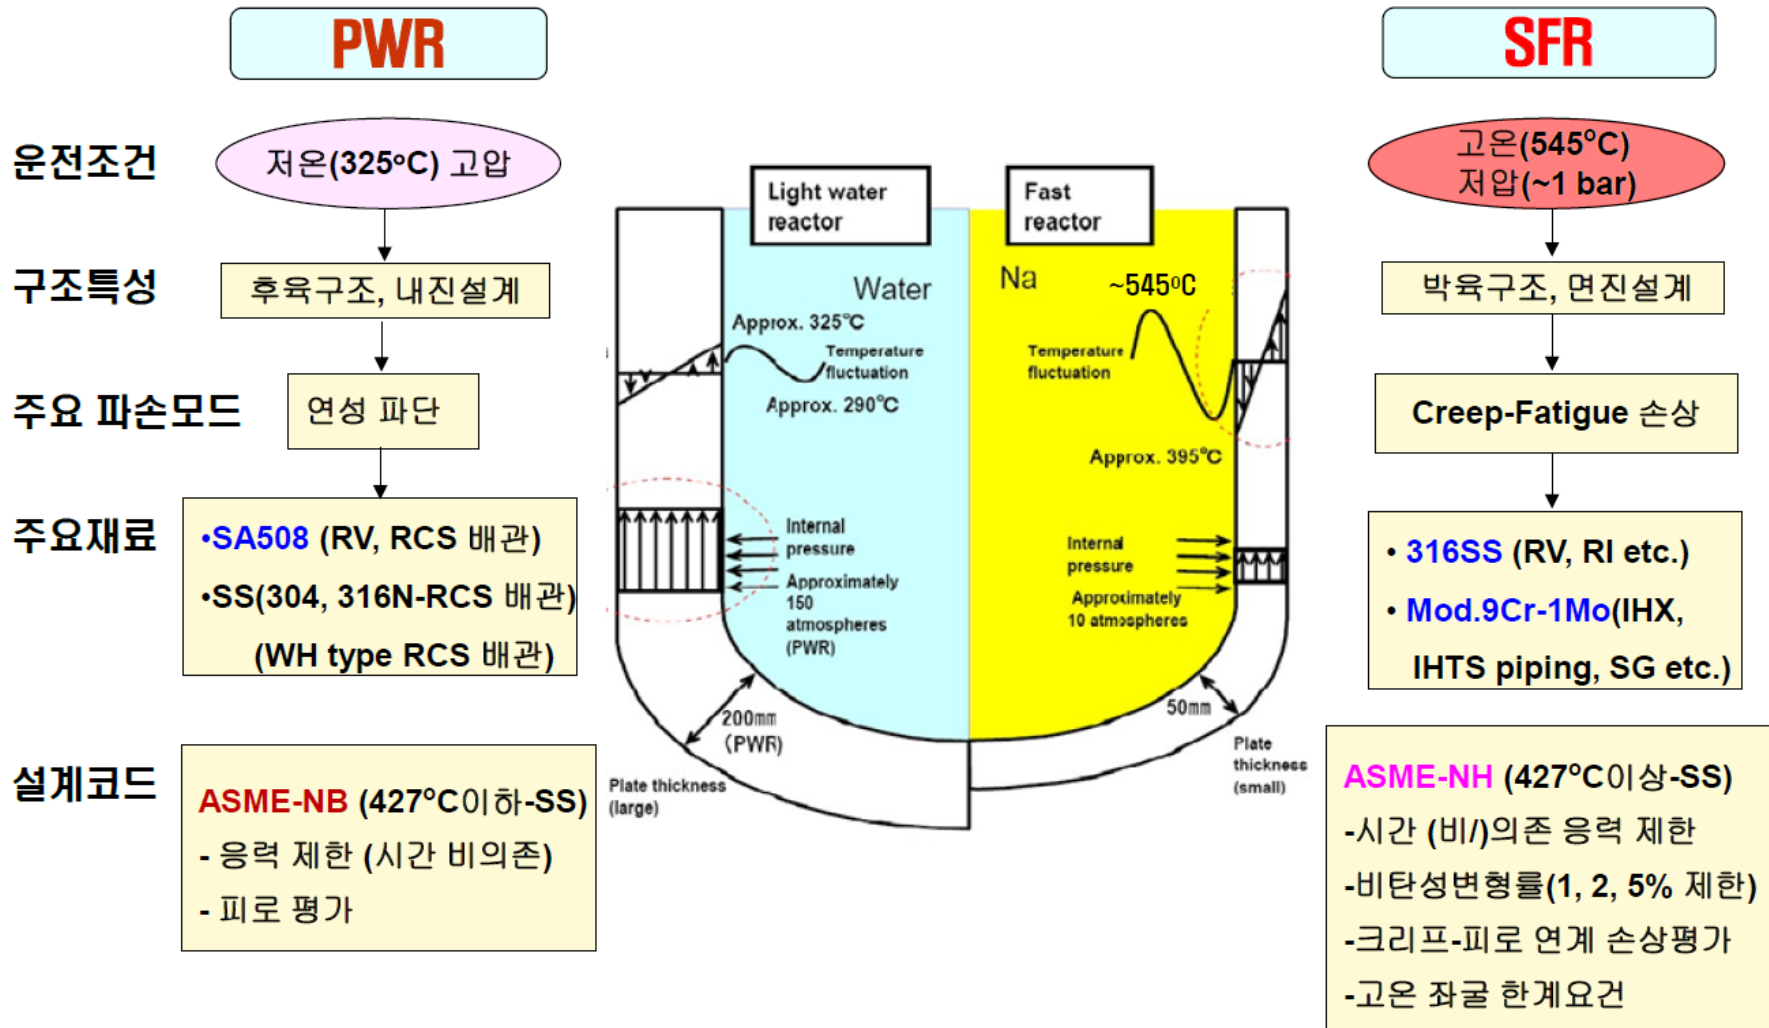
PWR

SFR

운전조건

저온(325°C) 고압

구조특성

후육구조, 내진설계

주요 파손모드

연성 파단

주요재료

•SA508 (RV, RCS 배관)

•SS(304, 316N-RCS 배관)

(WH type RCS 배관)

설계코드

ASME-NB (427°C이하-SS)

- 응력 제한 (시간 비의존)

- 피로 평가

Light water reactor

Fast reactor

Water

Approx. 325°C

Temperature fluctuation

Approx. 290°C

Internal pressure

Approximately 150 atmospheres (PWR)

200㎜ (PWR)

Plate thickness (large)

Na

~545°C

Temperature fluctuation

Approx. 395°C

Internal pressure

Approximately 10 atmospheres

50㎜

Plate thickness (small)

고온(545°C) 저압(~1 bar)

박육구조, 면진설계

Creep-Fatigue 손상

• 316SS (RV, RI etc.)

• Mod.9Cr-1Mo(IHX, IHTS piping, SG etc.)

ASME-NH (427°C이상-SS)

-시간 (비/)의존 응력 제한

-비탄성변형률(1, 2, 5% 제한)

-크리프-피로 연계 손상평가

-고온 좌굴 한계요건